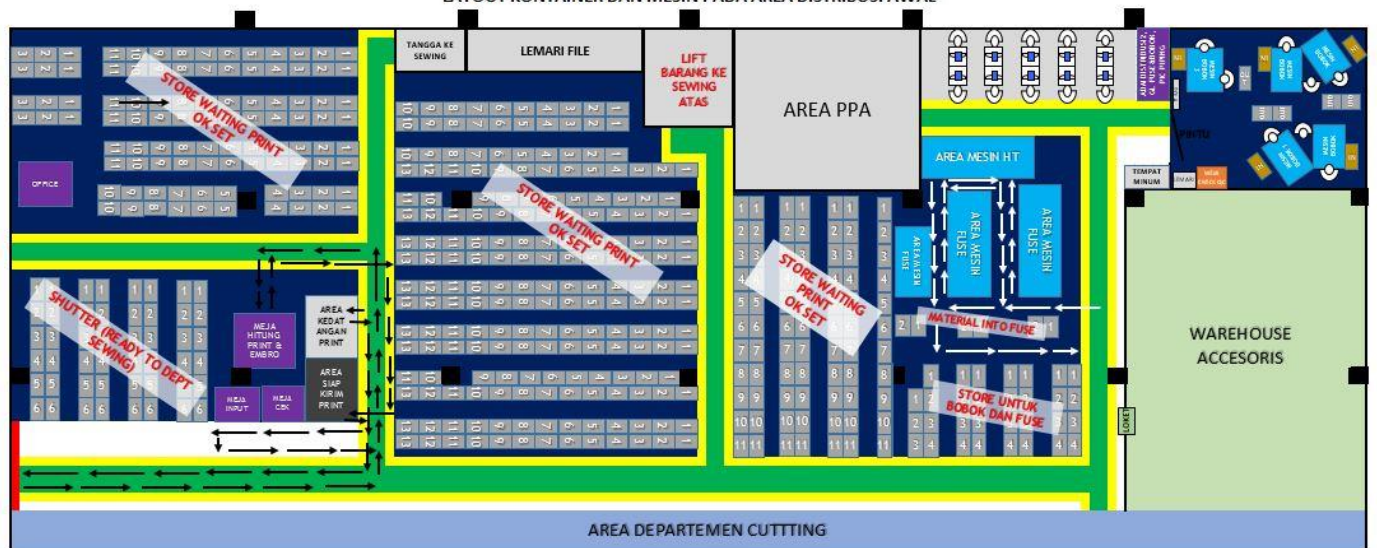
LAYOUT KONTAINER DAN MESIN PADA AREA DISTRIBUSI AWAL

TANGGA KE SEWING

LEMARI FILE

LIFT BARANG KE SEWING ATAS

AREA PPA

STORE WAITING PRINT OK SET

STORE WAITING PRINT OK SET

STORE WAITING PRINT OK SET

OFFICE

AREA MESIN HT

AREA MESIN FUSE

AREA MESIN FUSE

AREA MESIN FUSE

MATERIAL INTO FUSE

STORE UNTUK BOBOK DAN FUSE

SHUTTER (READY TO DEPT SEWING)

MEJA HITUNG PRINT & EMBRO

AREA KEDATANGAN PRINT

AREA SIAP KIRIM PRINT

MEJA INPUT

MEJA CEK

TEMPAT MINUM

PINTU

LOKET

WAREHOUSE ACCESORIS

AREA DEPARTEMEN CUTTTING